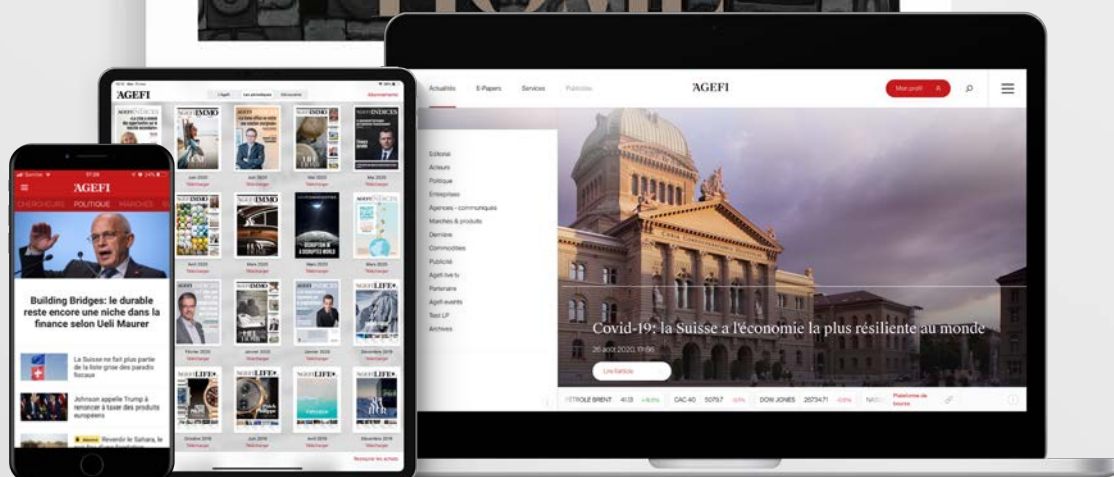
AGEFI

Actualités E-Papers Services Publicité

Mon profil

Editorial
Acteurs
Politique
Entreprises
Agences - communiqués
Marchés & produits
Dernière
Commodities
Publicité
Agefi live tv
Partenaire
Agefi events
Test LP
Archives

Covid-19: la Suisse a l'économie la plus résiliente au monde

26 août 2020, 19:06

Lire l'article

PETROLE BRENT 41.13 CAC 40 5079.7 DOW JONES 26734.71 Plateforme de bourse

AGEFI

L'Agefi Les périodiques Découverte Abonnement

AGEFI INDICES
AGEFI IMMO
AGEFI INDICES

Juin 2020 Télécharger
Juin 2020 Télécharger
Mai 2020 Télécharger
Mai 2020 Télécharger

AGEFI INDICES
AGEFI IMMO

Avril 2020 Télécharger
Mars 2020 Télécharger
Mars 2020 Télécharger
Mars 2020 Télécharger

AGEFI INDICES
AGEFI IMMO
AGEFI LIFE

Février 2020 Télécharger
Janvier 2020 Télécharger
Janvier 2020 Télécharger
Décembre 2019 Télécharger

AGEFI LIFE
AGEFI LIFE
AGEFI LIFE

Octobre 2019 Télécharger
Juin 2019 Télécharger
Avril 2019 Télécharger
Décembre 2019 Télécharger

Restaurer les achats

AGEFI

CHERCHEURS POLITIQUE MARCHÉS

Building Bridges: le durable reste encore une niche dans la finance selon Ueli Maurer

La Suisse ne fait plus partie de la liste grise des paradis fiscaux

Johnson appelle Trump à renoncer à taxer des produits européens

Reverdir le Sahara, le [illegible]